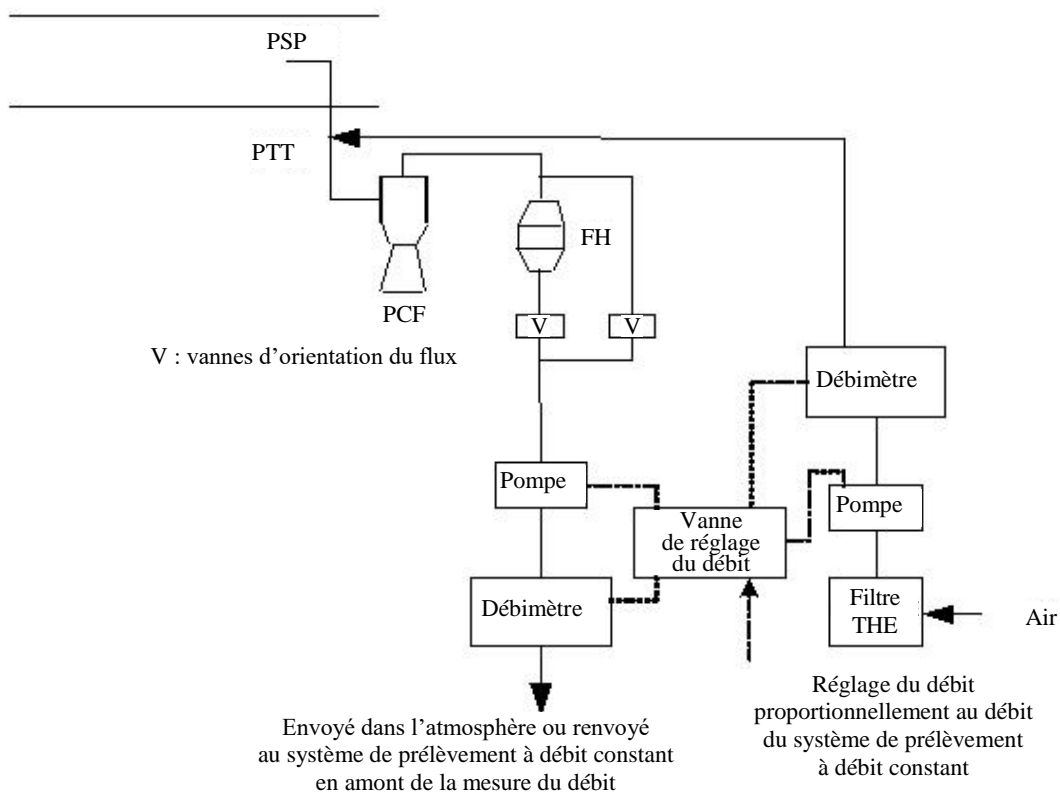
PSP

PTT

FH

PCF

V

V

V : vannes d’orientation du flux

Débimètre

Pompe

Vanne de réglage du débit

Pompe

Débimètre

Filtre THE

Air

Réglage du débit proportionnellement au débit du système de prélèvement à débit constant

Envoyé dans l’atmosphère ou renvoyé au système de prélèvement à débit constant en amont de la mesure du débit